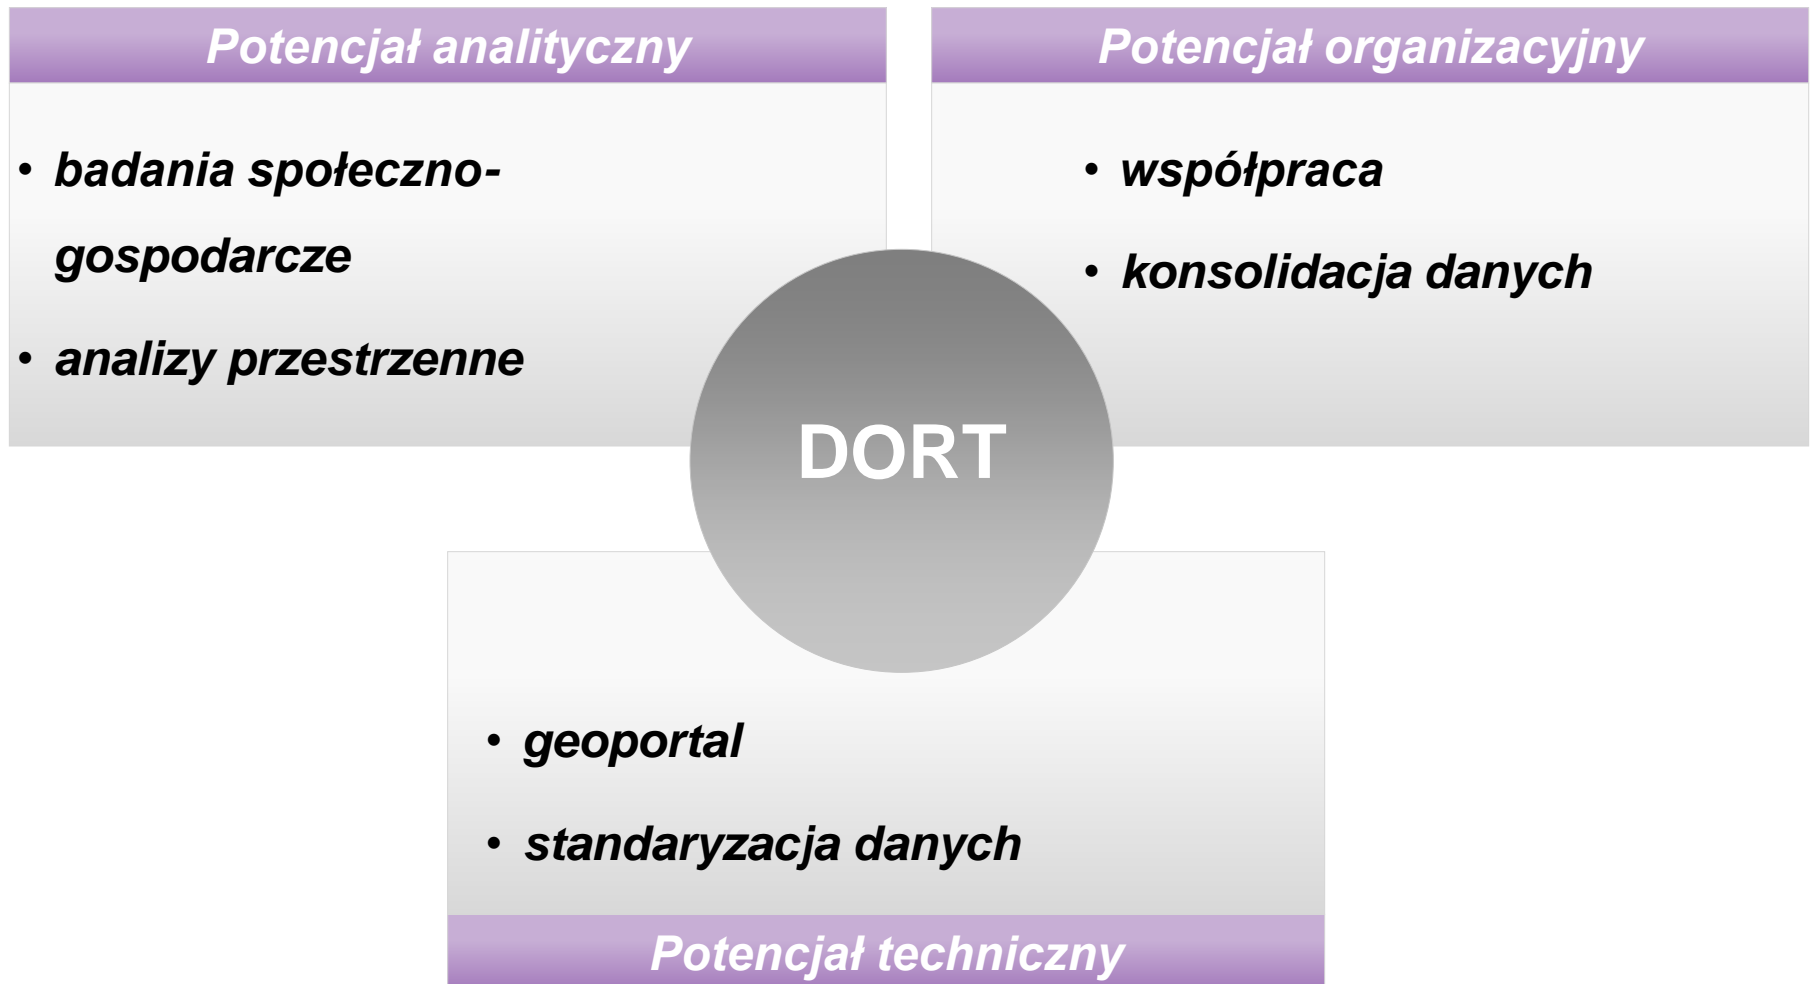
Potencjał analityczny

- badania społeczno-gospodarcze
- analizy przestrzenne

Potencjał organizacyjny

- współpraca
- konsolidacja danych

DORT

- geoportal
- standaryzacja danych

Potencjał techniczny